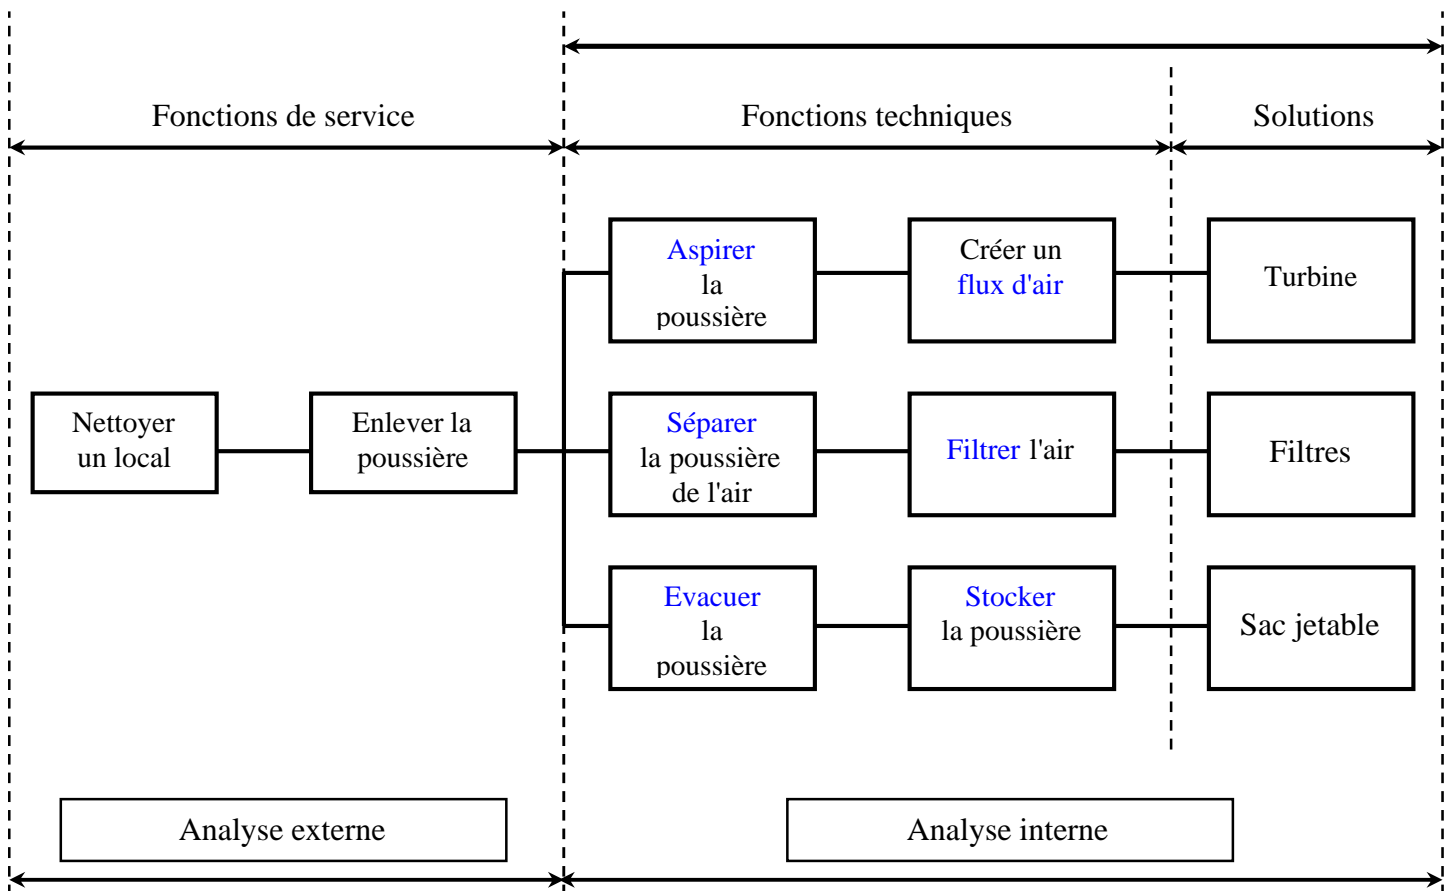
Fonctions de service

Fonctions techniques

Solutions

Nettoyer un local

Enlever la poussière

Aspirer la poussière

Créer un flux d'air

Turbine

Séparer la poussière de l'air

Filtrer l'air

Filtres

Evacuer la poussière

Stocker la poussière

Sac jetable

Analyse externe

Analyse interne